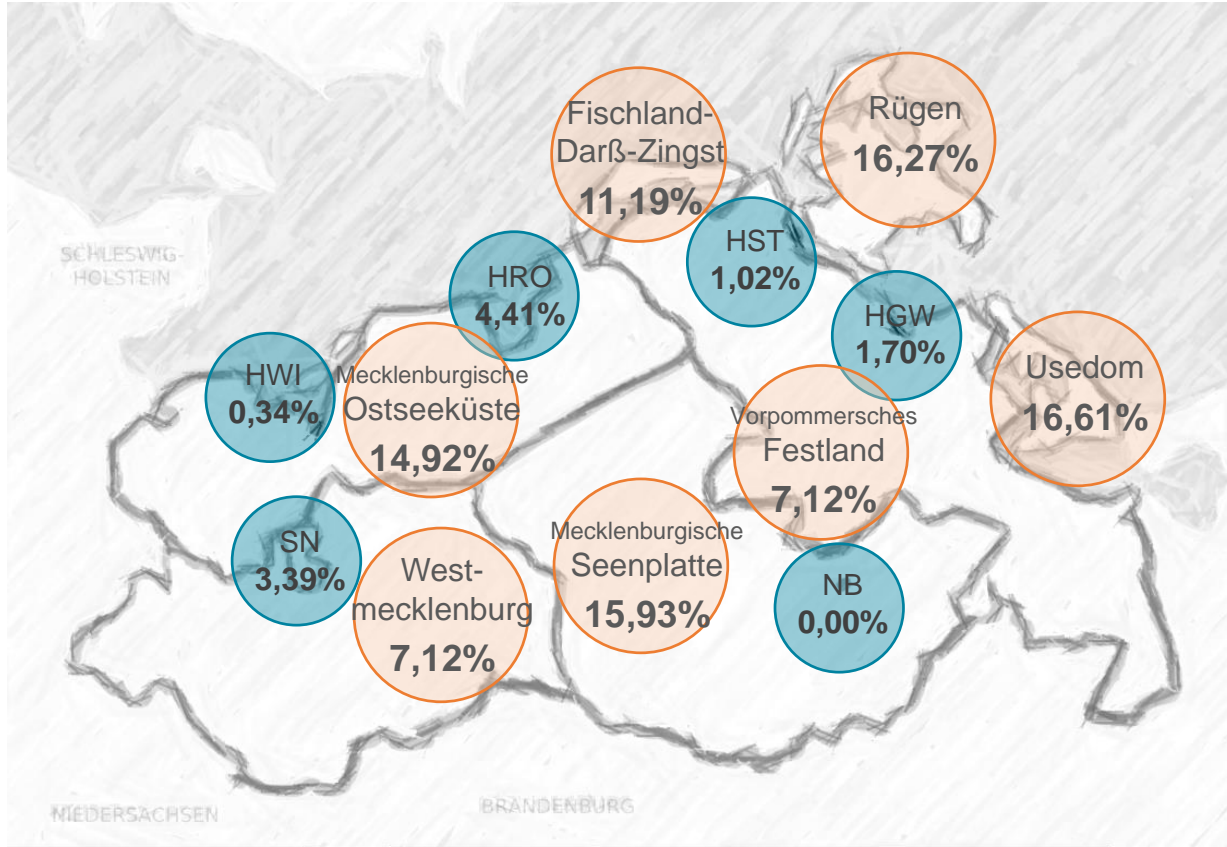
Fischland-Darß-Zingst
11,19%

Rügen
16,27%

SCHLESWIG-HOLSTEIN

HST
1,02%

HRO
4,41%

HGW
1,70%

Usedom
16,61%

HWI
0,34%

Mecklenburgische Ostseeküste
14,92%

Vorpommersches Festland
7,12%

SN
3,39%

West-mecklenburg
7,12%

Mecklenburgische Seenplatte
15,93%

NB
0,00%

NIEDERSACHSEN

BRANDENBURG